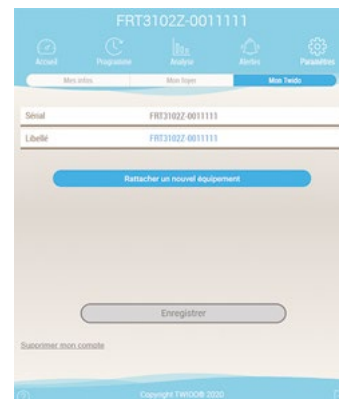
FRT3102Z-0011111

Accueil
Programme
Analyse
Alertes
Paramètres

Mes infos
Mon foyer
Mon Twido

Sérial
FRT3102Z-0011111

Libellé
FRT3102Z-0011111

Rattacher un nouvel équipement

Enregistrer

Supprimer mon compte

Copyright TWIDO® 2020